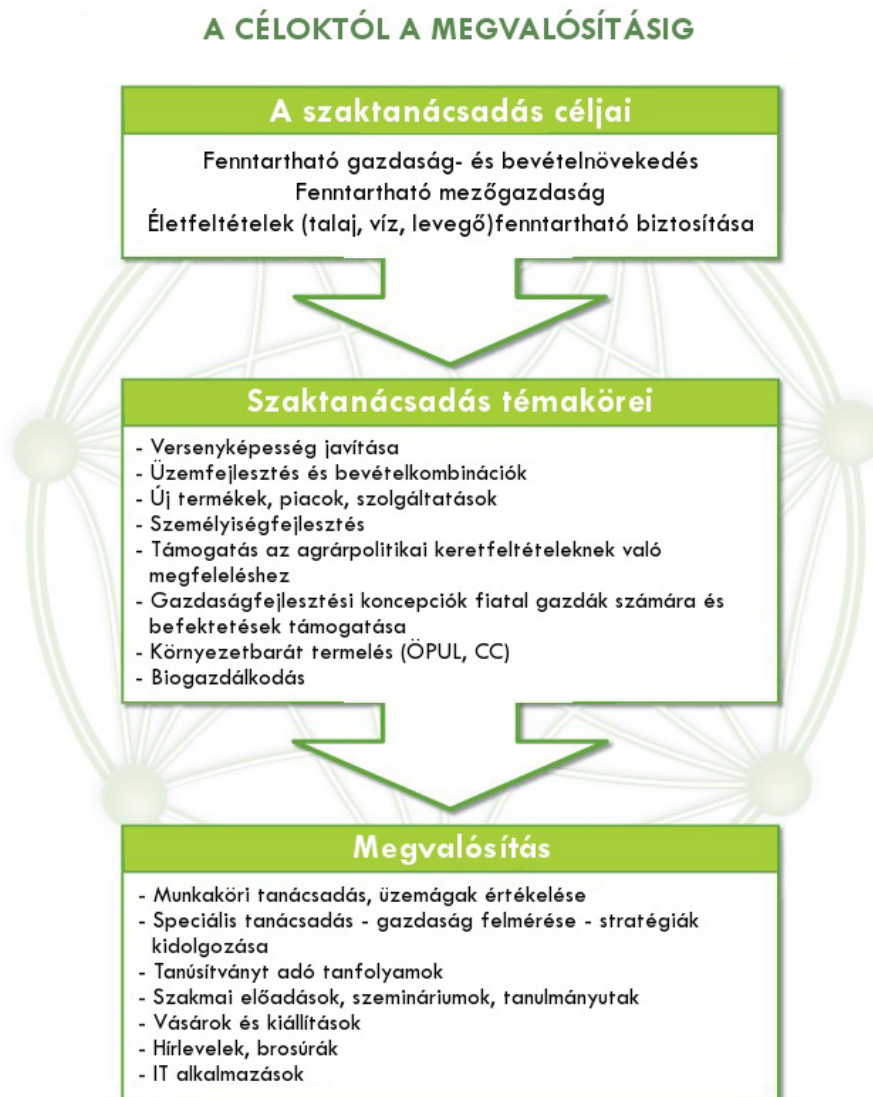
A CÉLOKTÓL A MEGVALÓSÍTÁSIG

A szaktanácsadás céljai

Fenntartható gazdaság- és bevételnövekedés
Fenntartható mezőgazdaság
Életfeltételek (talaj, víz, levegő)fenntartható biztosítása

Szaktanácsadás témakörei

- Versenyképesség javítása
- Üzemfejlesztés és bevételkombinációk
- Új termékek, piacok, szolgáltatások
- Személyiségfejlesztés
- Támogatás az agrárpolitikai keretfeltételeknek való megfeleléshez
- Gazdaságfejlesztési koncepciók fiatal gazdák számára és befektetések támogatása
- Környezetbarát termelés (ÖPUL, CC)
- Biogazdálkodás

Megvalósítás

- Munkaköri tanácsadás, üzemágak értékelése
- Speciális tanácsadás - gazdaság felmérése - stratégiák kidolgozása
- Tanúsítványt adó tanfolyamok
- Szakmai előadások, szemináriumok, tanulmányutak
- Vásárok és kiállítások
- Hírlevelek, brosúrák
- IT alkalmazások